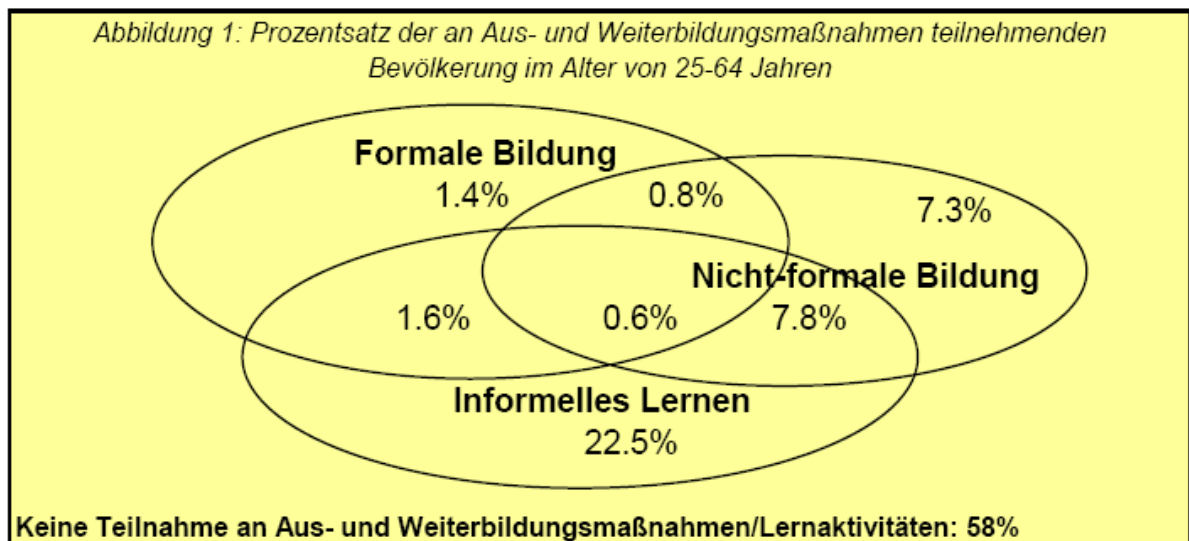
Abbildung 1: Prozentsatz der an Aus- und Weiterbildungsmaßnahmen teilnehmenden Bevölkerung im Alter von 25-64 Jahren

Formale Bildung
1.4%
0.8%
7.3%
Nicht-formale Bildung
1.6%
0.6%
7.8%
Informelles Lernen
22.5%

Keine Teilnahme an Aus- und Weiterbildungsmaßnahmen/Lernaktivitäten: 58%